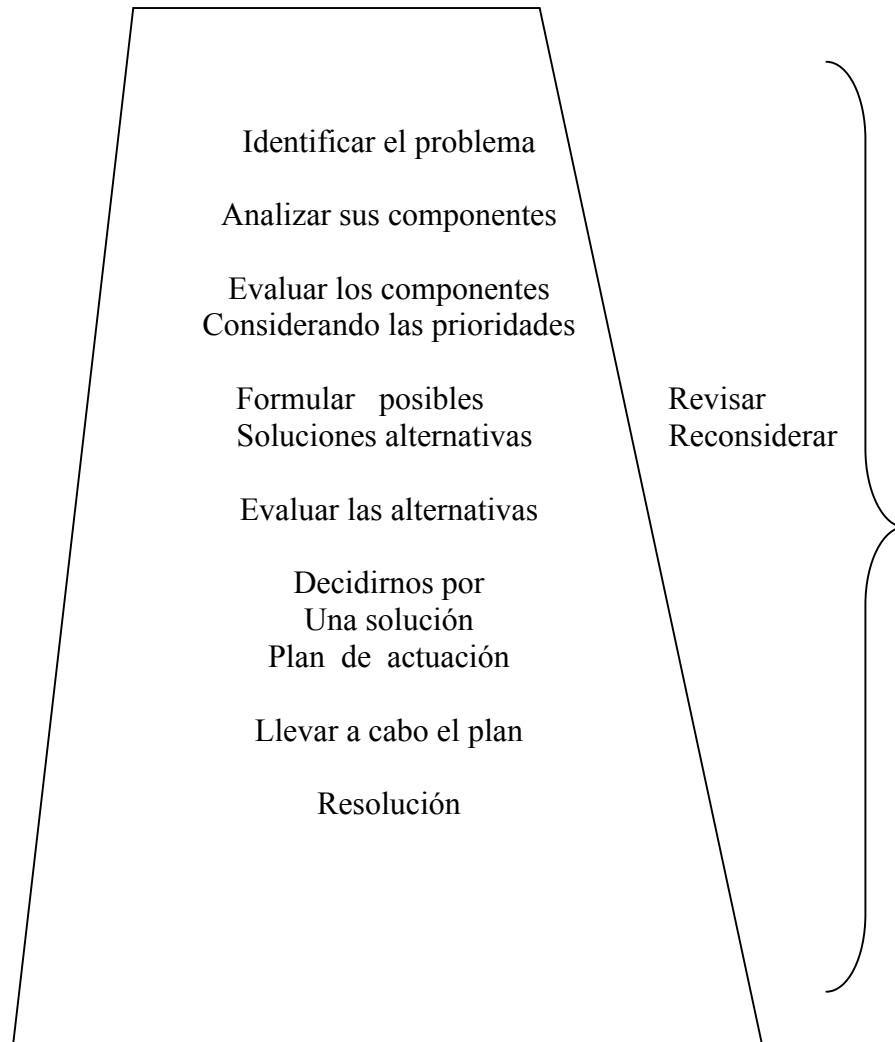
Identificar el problema

Analizar sus componentes

Evaluar los componentes
Considerando las prioridades

Formular posibles
Soluciones alternativas

Revisar
Reconsiderar

Evaluar las alternativas

Decidirnos por
Una solución
Plan de actuación

Llevar a cabo el plan

Resolución